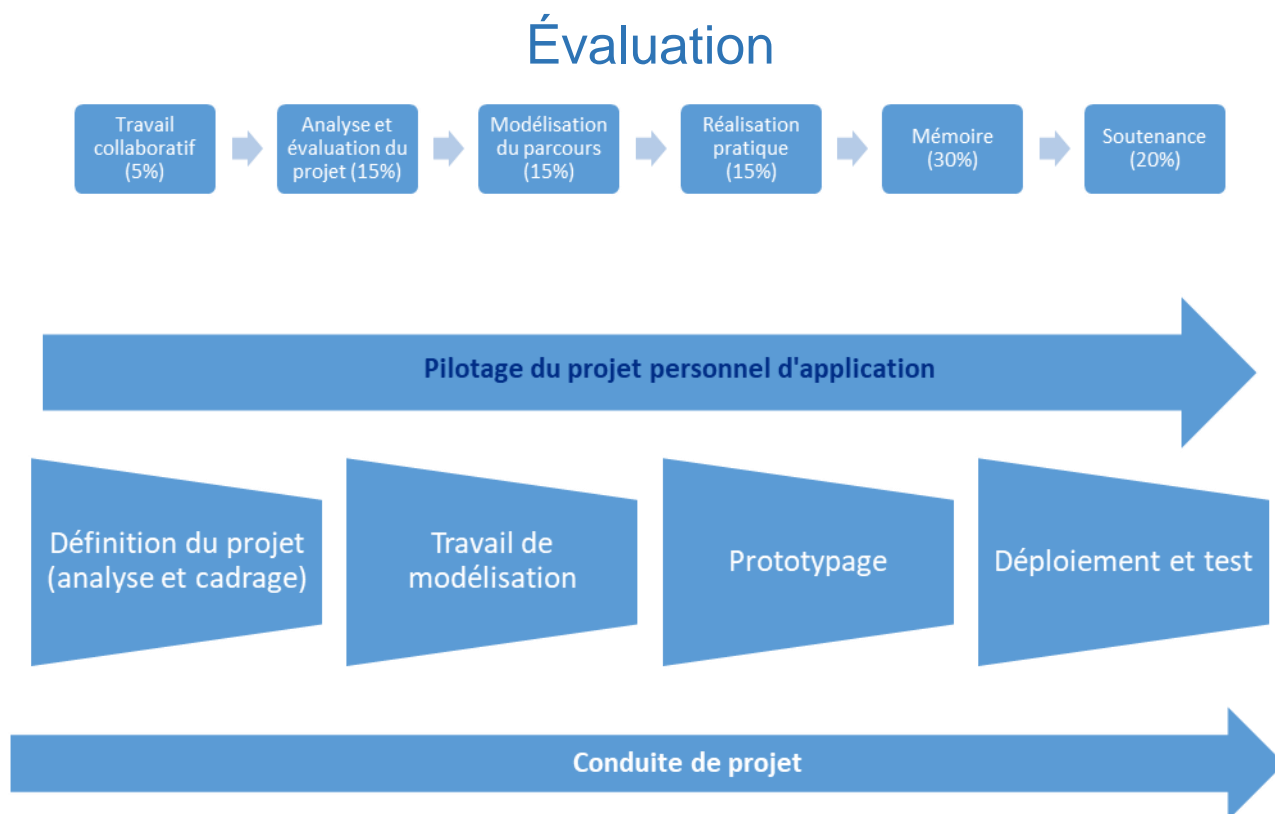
Évaluation

Travail collaboratif (5%)

Analyse et évaluation du projet (15%)

Modélisation du parcours (15%)

Réalisation pratique (15%)

Mémoire (30%)

Soutenance (20%)

Pilotage du projet personnel d'application

Définition du projet (analyse et cadrage)

Travail de modélisation

Prototypage

Déploiement et test

Conduite de projet